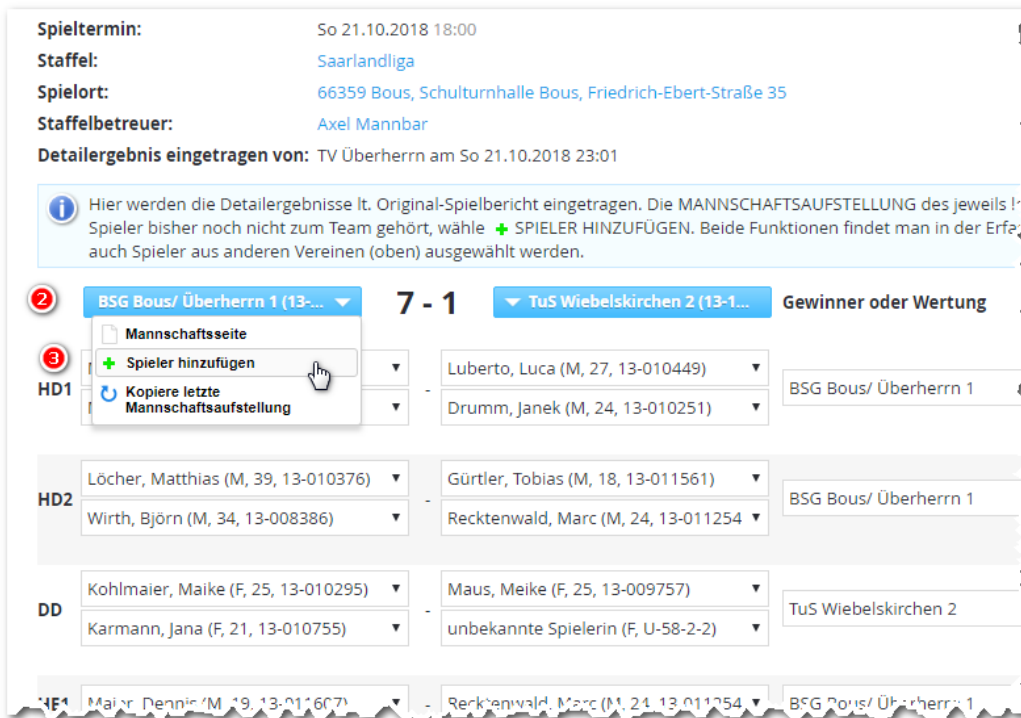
Spieltermin: So 21.10.2018 18:00
Staffel: Saarlandliga
Spielort: 66359 Bous, Schulturnhalle Bous, Friedrich-Ebert-Straße 35
Staffelbetreuer: Axel Mannbar
Detailergebnis eingetragen von: TV Überherrn am So 21.10.2018 23:01

Hier werden die Detailergebnisse lt. Original-Spielbericht eingetragen. Die MANNSCHAFTSAUFSTELLUNG des jeweils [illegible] Spieler bisher noch nicht zum Team gehört, wähle + SPIELER HINZUFÜGEN. Beide Funktionen findet man in der Erfa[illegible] auch Spieler aus anderen Vereinen (oben) ausgewählt werden.

2 BSG Bous/ Überherrn 1 (13-... 7 - 1 TuS Wiebelskirchen 2 (13-1... Gewinner oder Wertung

Mannschaftsseite
3 Spieler hinzufügen
Kopiere letzte Mannschaftsaufstellung

| | | | | |
|---|---|---|---|---|
| HD1 | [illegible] | - | Luberto, Luca (M, 27, 13-010449) | BSG Bous/ Überherrn 1 |
| | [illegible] | | Drumm, Janek (M, 24, 13-010251) | |
| HD2 | Löcher, Matthias (M, 39, 13-010376) | - | Gürtler, Tobias (M, 18, 13-011561) | BSG Bous/ Überherrn 1 |
| | Wirth, Björn (M, 34, 13-008386) | | Recktenwald, Marc (M, 24, 13-011254 | |
| DD | Kohlmaier, Maike (F, 25, 13-010295) | - | Maus, Meike (F, 25, 13-009757) | TuS Wiebelskirchen 2 |
| | Karmann, Jana (F, 21, 13-010755) | | unbekannte Spielerin (F, U-58-2-2) | |
| HE1 | Maier, Dennis (M, 19, 13-011607) | - | Recktenwald, Marc (M, 24, 13-011254 | BSG Bous/ Überherrn 1 |